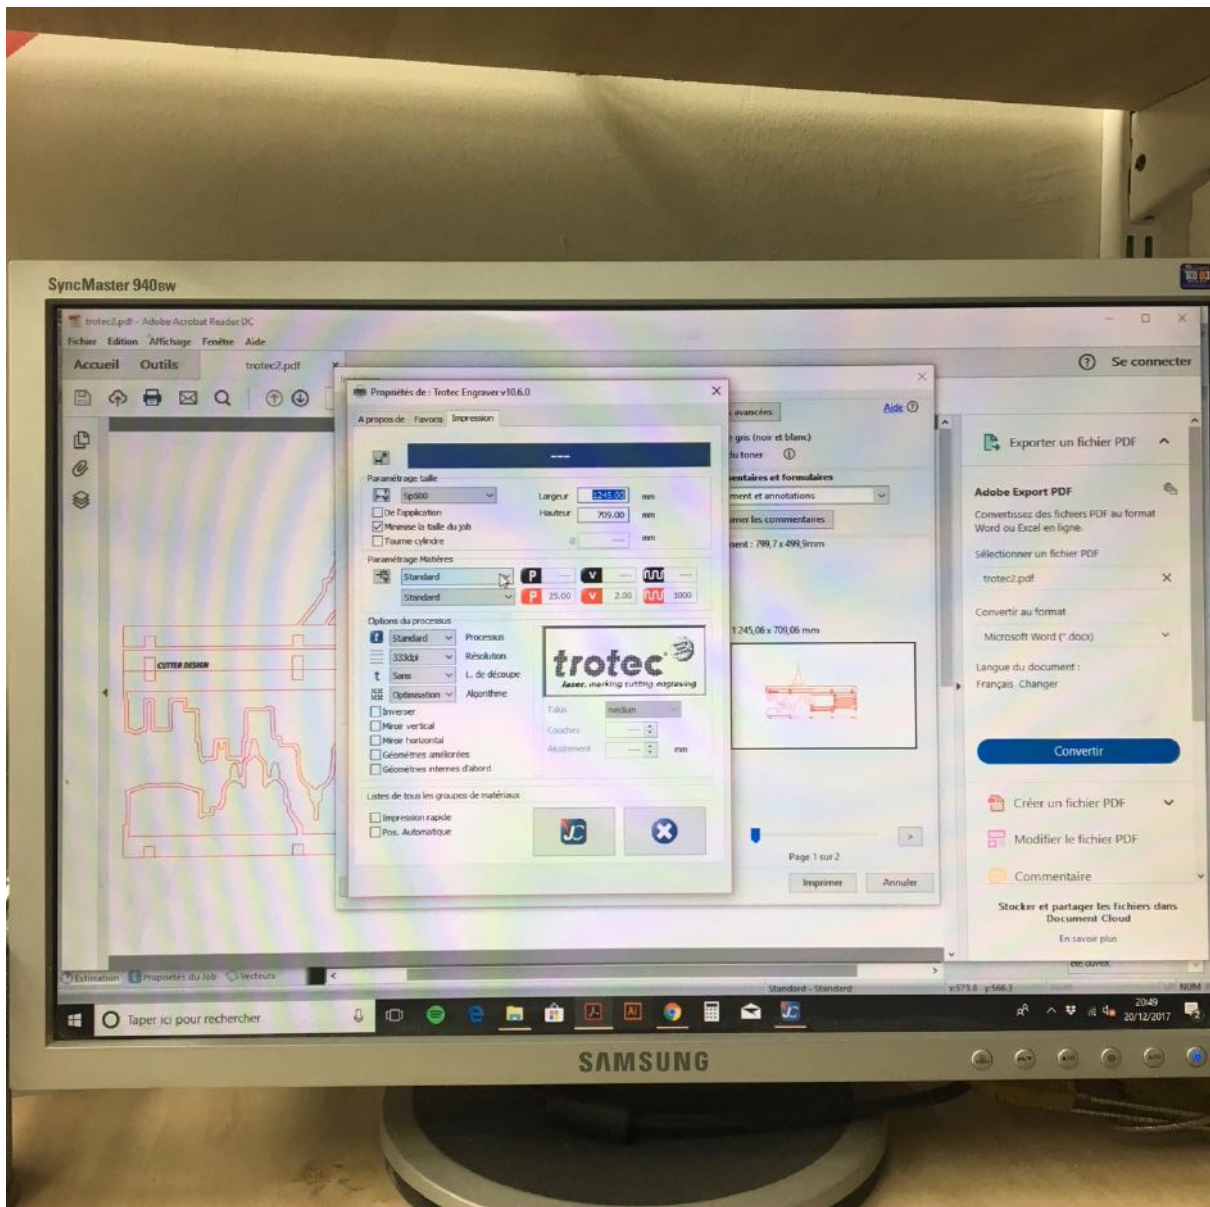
SyncMaster 940BW

trotec2.pdf - Adobe Acrobat Reader DC

Fichier Edition Affichage Fenêtre Aide

Accueil Outils trotec2.pdf

Se connecter

Propriétés de : Trotec Engraver v10.6.0

A propos de Favoris Impression

Paramétrage taille

Sp500

Largeur 1245.00 mm

Hauteur 709.00 mm

De l'application

Minimise la taille du job

Tourne cylindre

Paramétrage Matières

Standard

Standard

P V

25.00 2.00 1000

Options du processus

Standard Processus

333dpi Résolution

Sans L. de découpe

Optimisation Algorithme

Inverser

Miroir vertical

Miroir horizontal

Géométries améliorées

Géométries internes d'abord

Talus medium

Couches

Ajustement mm

Listes de tous les groupes de matériaux

Impression rapide

Pos. Automatique

trotec

laser. marking cutting engraving

Aide

avancées

gris (noir et blanc)

du toner

entaires et formulaires

ment et annotations

mer les commentaires

ent : 799,7 x 499,9mm

1 245,06 x 709,06 mm

Page 1 sur 2

Imprimer Annuler

CUTTER DESIGN

Exporter un fichier PDF

Adobe Export PDF

Convertissez des fichiers PDF au format Word ou Excel en ligne.

Sélectionner un fichier PDF

trotec2.pdf

Convertir au format

Microsoft Word (*.docx)

Langue du document :

Français Changer

Convertir

Créer un fichier PDF

Modifier le fichier PDF

Commentaire

Stocker et partager les fichiers dans Document Cloud

En savoir plus

Estimation Propriétés du Job Vecteurs

Standard - Standard

NUM

Taper ici pour rechercher

20:49

20/12/2017

SAMSUNG